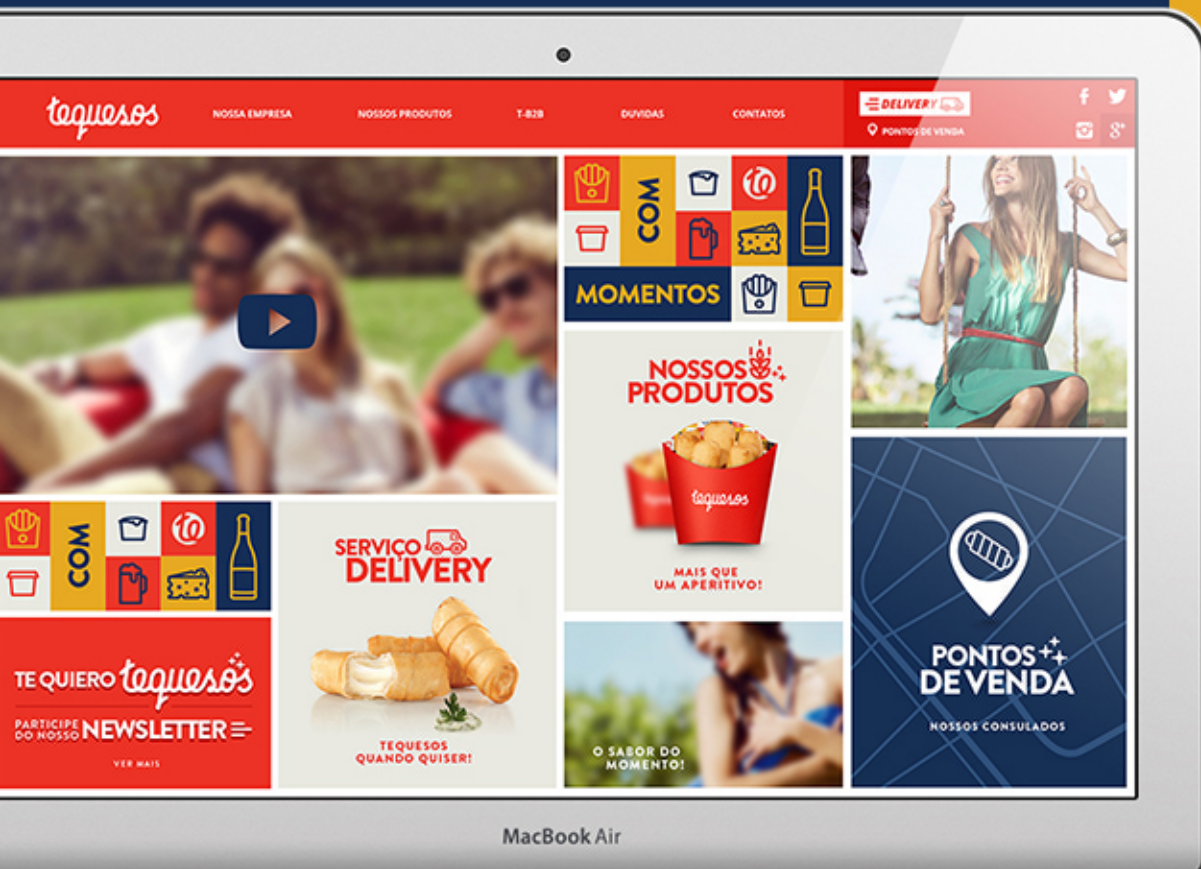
tequesos

NOSSA EMPRESA

NOSSOS PRODUTOS

T-B2B

DUVIDAS

CONTATOS

DELIVERY

PONTOS DE VENDA

COM

MOMENTOS

NOSSOS PRODUTOS

tequesos

MAIS QUE UM APERITIVO!

COM

SERVIÇO DELIVERY

TEQUESOS QUANDO QUISER!

TE QUIERO tequesos

PARTICIPE DO NOSSO NEWSLETTER

VER MAIS

O SABOR DO MOMENTO!

PONTOS DE VENDA

NOSSOS CONSULADOS

MacBook Air